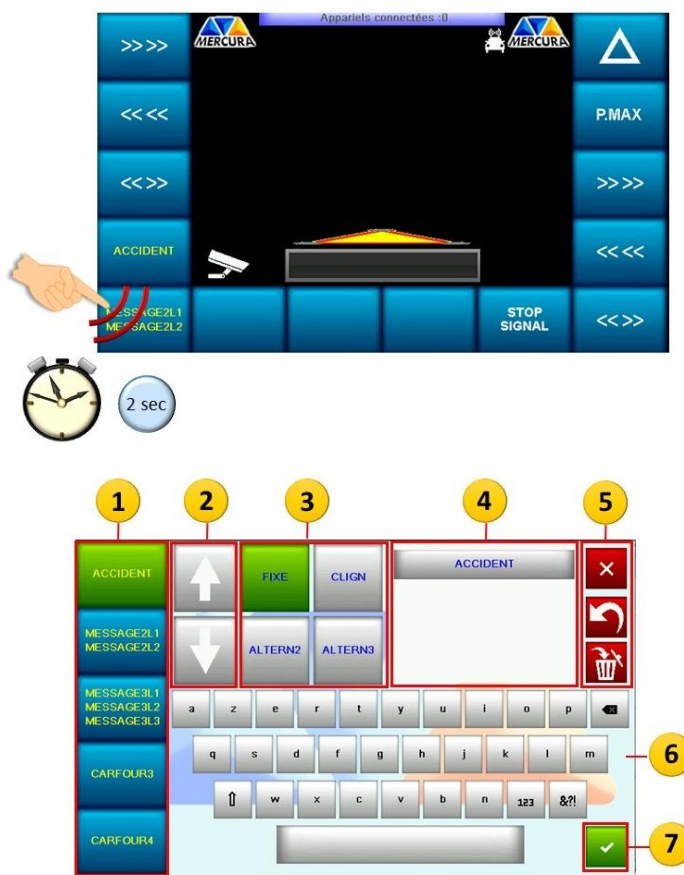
Appariels connectées :0

MERCURA

MERCURA

>>>>

<<<<

<<>>

ACCIDENT

MESSAGE2L1
MESSAGE2L2

P.MAX

>>>>

<<<<

STOP SIGNAL

<<>>

2 sec

1

2

3

4

5

ACCIDENT

MESSAGE2L1
MESSAGE2L2

MESSAGE3L1
MESSAGE3L2
MESSAGE3L3

CARFOUR3

CARFOUR4

FIXE

CLIGN

ALTERN2

ALTERN3

ACCIDENT

a z e r t y u i o p

q s d f g h j k l m

w x c v b n 123 &?!

6

7